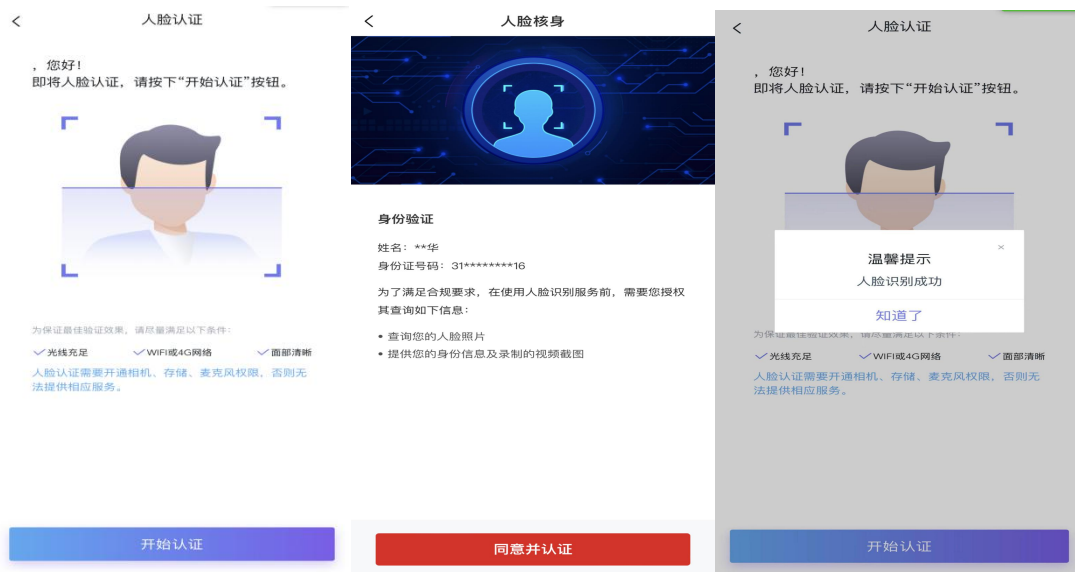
< 人脸认证

，您好！
即将人脸认证，请按下“开始认证”按钮。

为保证最佳验证效果，请尽量满足以下条件：

光线充足
WIFI或4G网络
面部清晰

人脸认证需要开通相机、存储、麦克风权限，否则无法提供相应服务。

开始认证

< 人脸核身

身份验证

姓名：**华
身份证号码：31********16

为了满足合规要求，在使用人脸识别服务前，需要您授权其查询如下信息：

• 查询您的人脸照片
• 提供您的身份信息及录制的视频截图

同意并认证

< 人脸认证

，您好！
即将人脸认证，请按下“开始认证”按钮。

温馨提示
×
人脸识别成功
知道了

为保证最佳验证效果，请尽量满足以下条件：

光线充足
WIFI或4G网络
面部清晰

人脸认证需要开通相机、存储、麦克风权限，否则无法提供相应服务。

开始认证